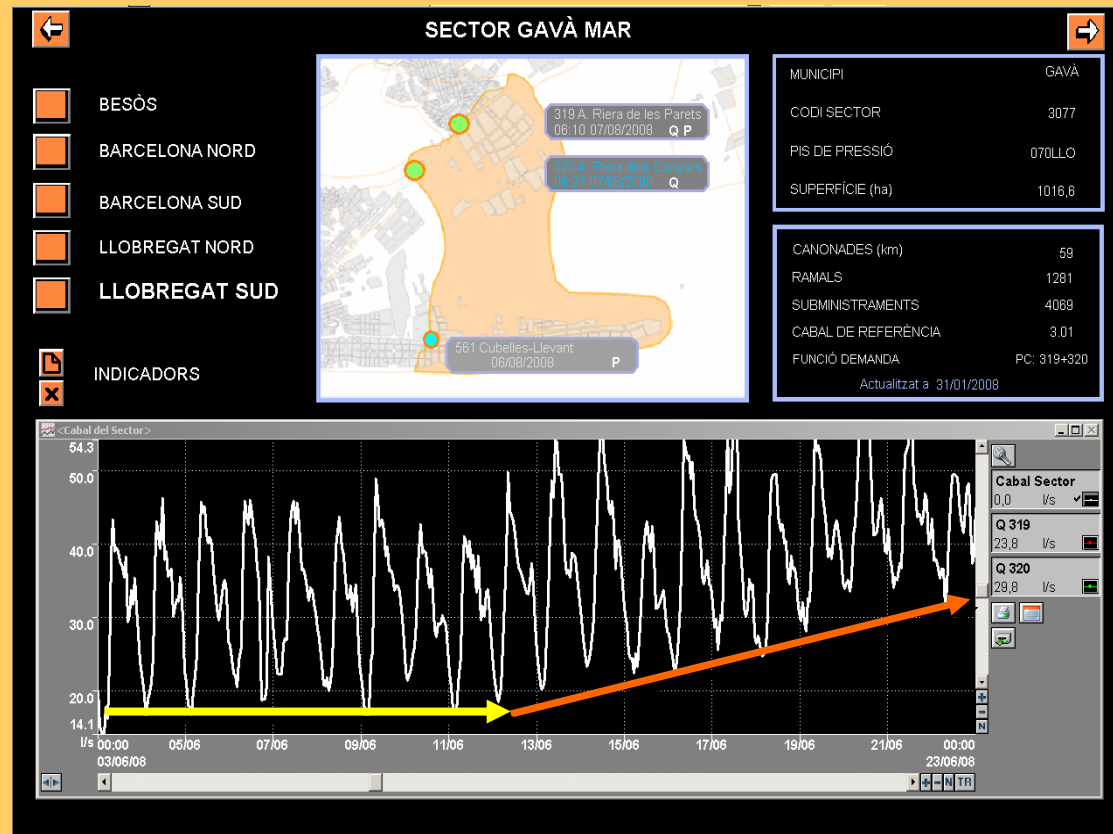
SECTOR GAVÀ MAR

BESÒS

BARCELONA NORD

BARCELONA SUD

LLOBREGAT NORD

LLOBREGAT SUD

INDICADORS

319 A. Riera de les Parets
06:10 07/08/2008 Q P

320 A. Riera dels Canyars
06:21 07/08/2008 Q

561 Cubelles-Llevant
06/08/2008 P

| MUNICIPI | GAVÀ |
|---|---|
| CODI SECTOR | 3077 |
| PIS DE PRESSIÓ | 070LLO |
| SUPERFÍCIE (ha) | 1016,6 |

| CANONADES (km) | 59 |
|---|---|
| RAMALS | 1281 |
| SUBMINISTRAMENTS | 4069 |
| CABAL DE REFERÈNCIA | 3.01 |
| FUNCIÓ DEMANDA | PC: 319+320 |

Actualitzat a 31/01/2008

<Cabal del Sector>

54.3
50.0
40.0
30.0
20.0
14.1
l/s

00:00 03/06/08
05/06
07/06
09/06
11/06
13/06
15/06
17/06
19/06
21/06
00:00 23/06/08

Cabal Sector
0,0 l/s

Q 319
23,8 l/s

Q 320
29,8 l/s

N
N TR